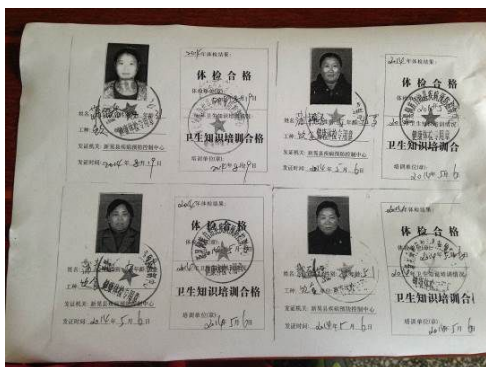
2014年体检结果:
体检合格
卫生知识培训合格
姓名:
工种:
发证机关:新晃县疾病预防控制中心
发证时间:2014年5月1日
培训单位(公章):

2014年体检结果:
体检合格
卫生知识培训合格
姓名:
工种:
发证机关:新晃县疾病预防控制中心
发证时间:
培训单位(公章):

2014年体检结果:
体检合格
卫生知识培训合格
姓名:
工种:
发证机关:新晃县疾病预防控制中心
发证时间:2014年5月6日
培训单位(公章):

2014年体检结果:
体检合格
卫生知识培训合格
姓名:
工种:
发证机关:新晃县疾病预防控制中心
发证时间:2014年5月6日
培训单位(公章):